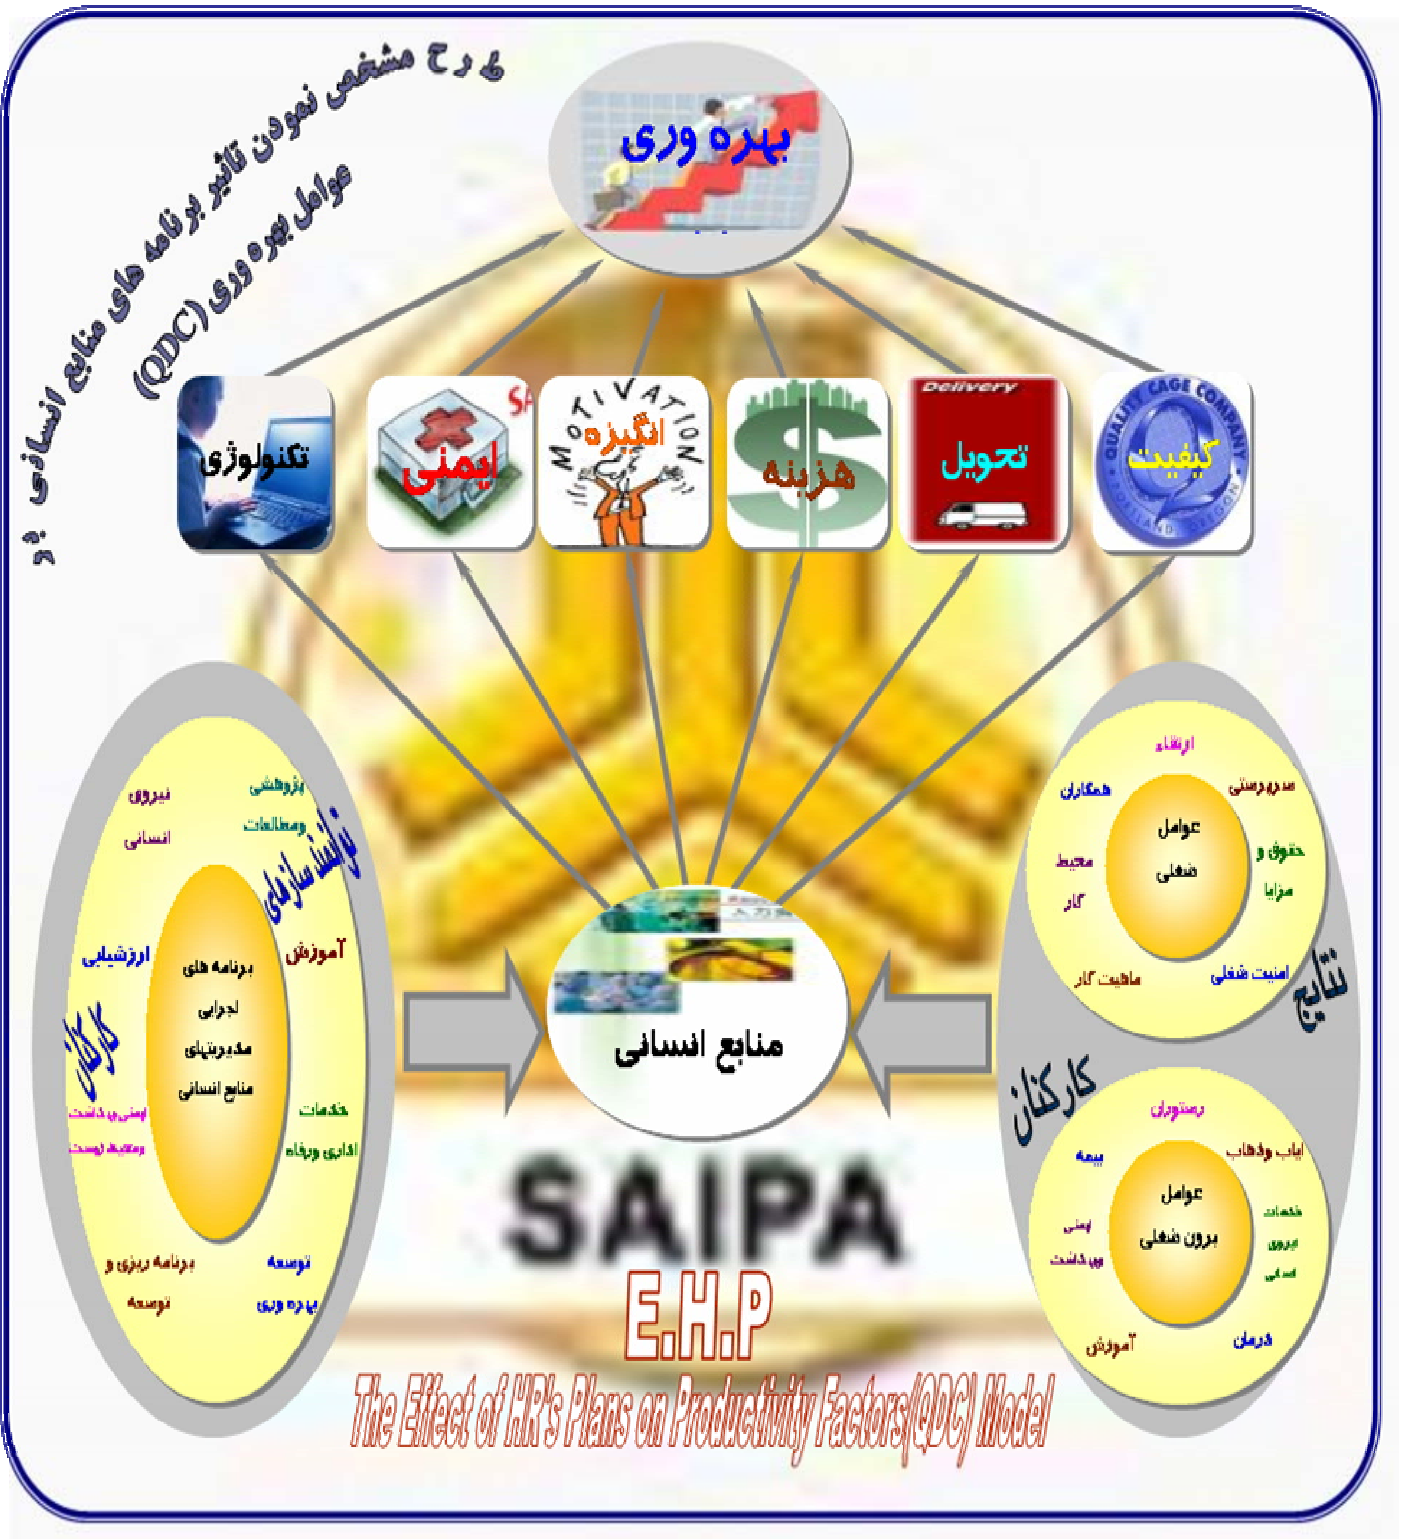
طرح مشخص نمودن تاثیر برنامه های منابع انسانی بر عوامل بهره وری (QDC)

بهره وری

تکنولوژی

ایمنی

MOTIVATION
انگیزه

هزینه

Delivery
تحویل

QUALITY CAGE COMPANY
کیفیت

پژوهش و مطالعات
نیروی انسانی
توانمندسازی
آموزش
ارزشیابی
کارکنان
برنامه های اجرایی مدیریتهای منابع انسانی
ایمنی بهداشت ومحیط زیست
خدمات اداری ورفاه
برنامه ریزی و توسعه
توسعه بهره وری

منابع انسانی

ارتقاء
همکاران
مدیرسرپرستی
عوامل شغلی
حقوق و مزایا
محیط کار
امنیت شغلی
ماهیت کار
نتایج
کارکنان
رستوران
بیمه
ایاب وذهاب
عوامل برون شغلی
خدمات نیروی انسانی
ایمنی بهداشت
آموزش
درمان

SAIPA
E.H.P
The Effect of HR's Plans on Productivity Factors(QDC) Model